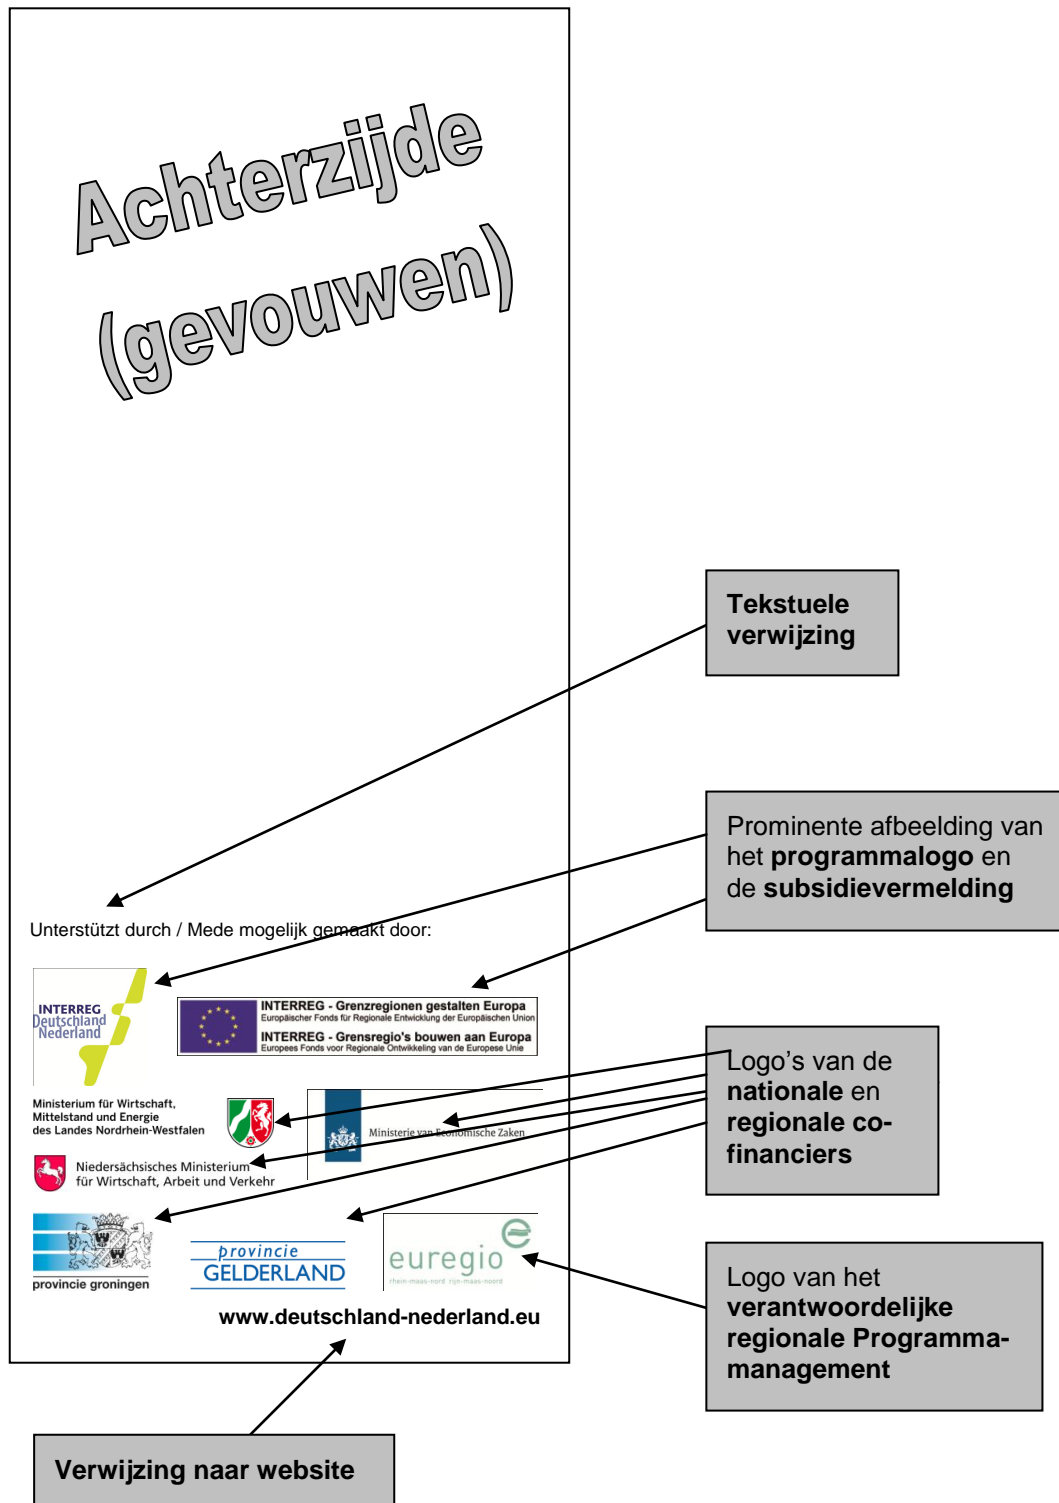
Achterzijde (gevouwen)

Tekstuele verwijzing

Prominente afbeelding van het **programmalogo** en de **subsidievermelding**

Unterstützt durch / Mede mogelijk gemaakt door:

INTERREG Deutschland Nederland

INTERREG - Grenzregionen gestalten Europa
Europäischer Fonds für Regionale Entwicklung der Europäischen Union
INTERREG - Grensregio's bouwen aan Europa
Europees Fonds voor Regionale Ontwikkeling van de Europese Unie

Logo's van de **nationale** en **regionale co-financiers**

Ministerium für Wirtschaft, Mittelstand und Energie des Landes Nordrhein-Westfalen

Ministerie van Economische Zaken

Niedersächsisches Ministerium für Wirtschaft, Arbeit und Verkehr

provincie groningen

provincie GELDERLAND

euregio
rhein-maas-nord rijn-maas-noord

Logo van het **verantwoordelijke regionale Programma-management**

www.deutschland-nederland.eu

Verwijzing naar website